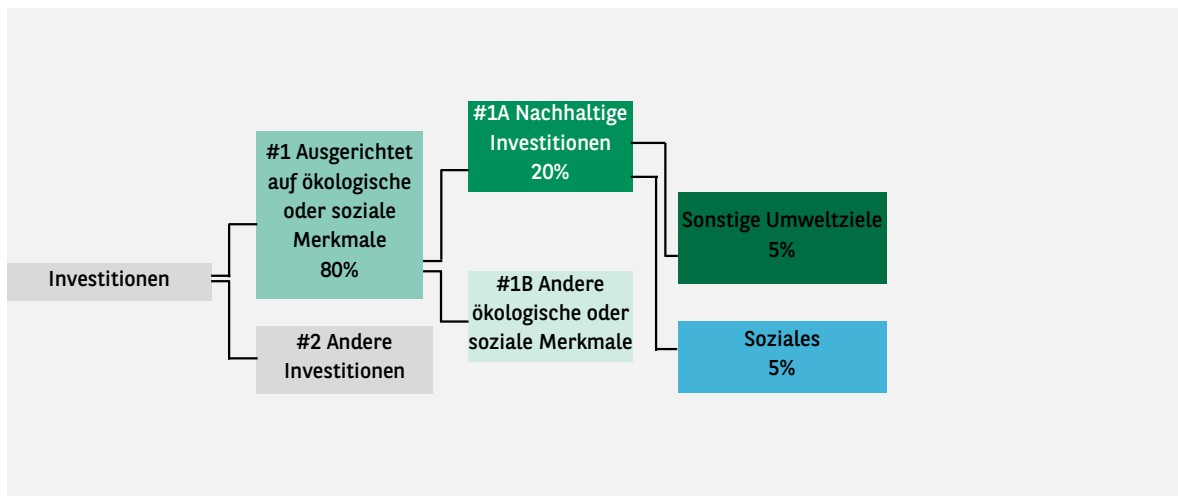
Investitionen

#1 Ausgerichtet auf ökologische oder soziale Merkmale 80%

#2 Andere Investitionen

#1A Nachhaltige Investitionen 20%

#1B Andere ökologische oder soziale Merkmale

Sonstige Umweltziele 5%

Soziales 5%